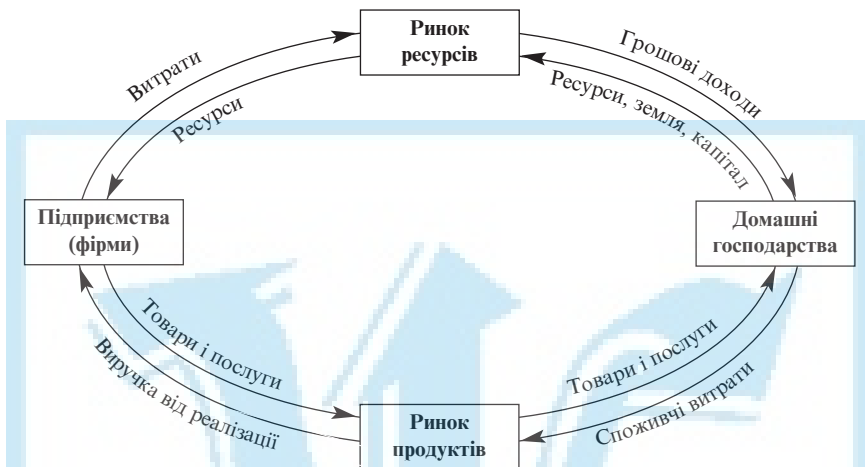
Ринок ресурсів

Витрати

Ресурси

Грошові доходи

Ресурси, земля, капітал

Підприємства (фірми)

Домашні господарства

Товари і послуги

Виручка від реалізації

Товари і послуги

Споживчі витрати

Ринок продуктів